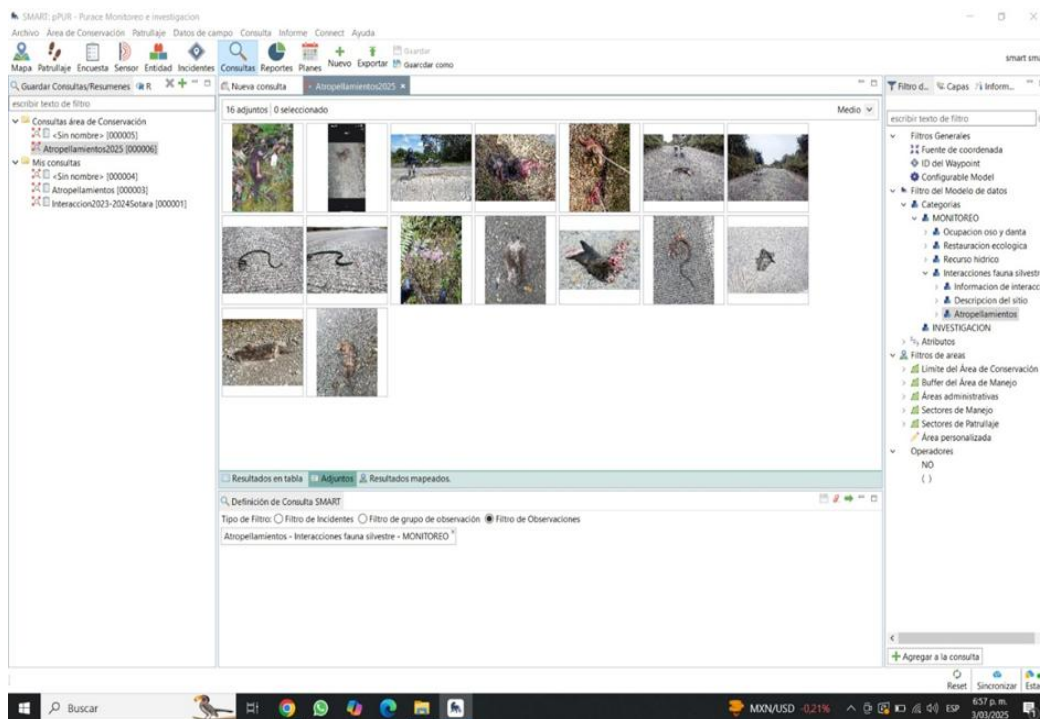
SMART: pPUR - Purace Monitoreo e investigacion

Archivo Área de Conservación Patrullaje Datos de campo Consulta Informe Connect Ayuda

Mapa Patrullaje Encuesta Sensor Entidad Incidentes Consultas Reportes Planes Nuevo Exportar Guardar Guardar como

smart sm

Guardar Consultas/Resumenes R

escribir texto de filtro

Consultas área de Conservación
<Sin nombre> [000005]
Atropellamientos2025 [000006]
Mis consultas
<Sin nombre> [000004]
Atropellamientos [000003]
Interaccion2023-2024Sotara [000001]

Nueva consulta | Atropellamientos2025

16 adjuntos | 0 seleccionado

Medio

Resultados en tabla | Adjuntos | Resultados mapeados.

Definición de Consulta SMART

Tipo de Filtro: Filtro de Incidentes Filtro de grupo de observación Filtro de Observaciones

Atropellamientos - Interacciones fauna silvestre - MONITOREO

Filtro d... Capas Inform...

escribir texto de filtro

Filtros Generales
Fuente de coordenada
ID del Waypoint
Configurable Model
Filtro del Modelo de datos
Categorias
MONITOREO
Ocupacion oso y danta
Restauracion ecologica
Recurso hidrico
Interacciones fauna silvestr
Informacion de interacc
Descripcion del sitio
Atropellamientos
INVESTIGACION
Atributos
Filtros de areas
Limite del Área de Conservación
Buffer del Área de Manejo
Áreas administrativas
Sectores de Manejo
Sectores de Patrullaje
Área personalizada
Operadores
NO
( )

Agregar a la consulta

Reset Sincronizar Esta

Buscar

MXN/USD -0,21% ESP 6:57 p. m. 3/03/2025